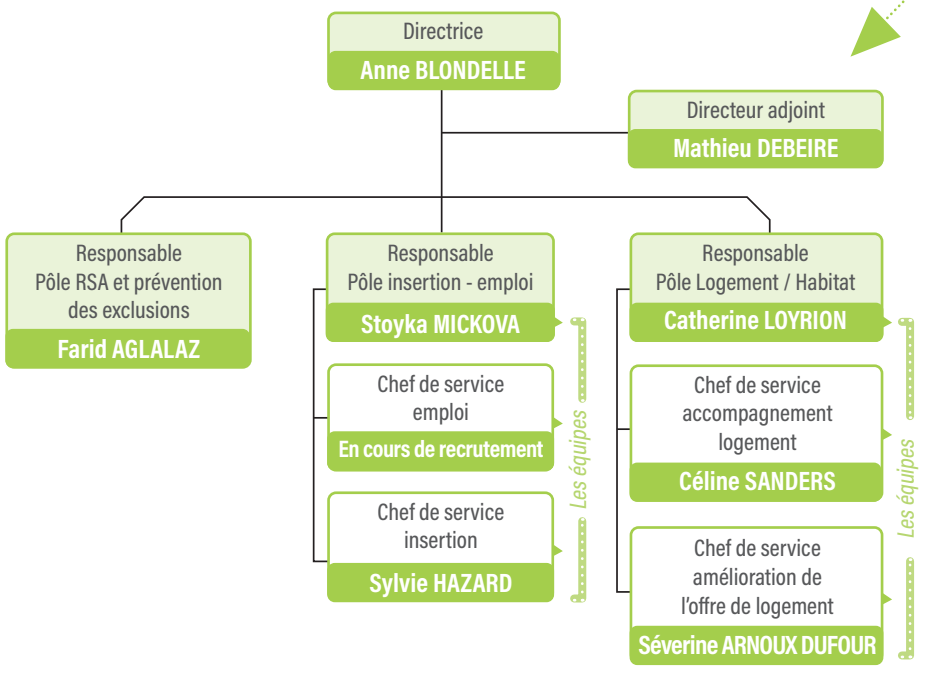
Directrice
Anne BLONDELLE

Directeur adjoint
Mathieu DEBEIRE

Responsable
Pôle RSA et prévention des exclusions
Farid AGLALAZ

Responsable
Pôle insertion - emploi
Stoyka MICKOVA

Chef de service
emploi
En cours de recrutement

Chef de service
insertion
Sylvie HAZARD

Les équipes

Responsable
Pôle Logement / Habitat
Catherine LOYRION

Chef de service
accompagnement
logement
Céline SANDERS

Chef de service
amélioration de l'offre de logement
Séverine ARNOUX DUFOUR

Les équipes